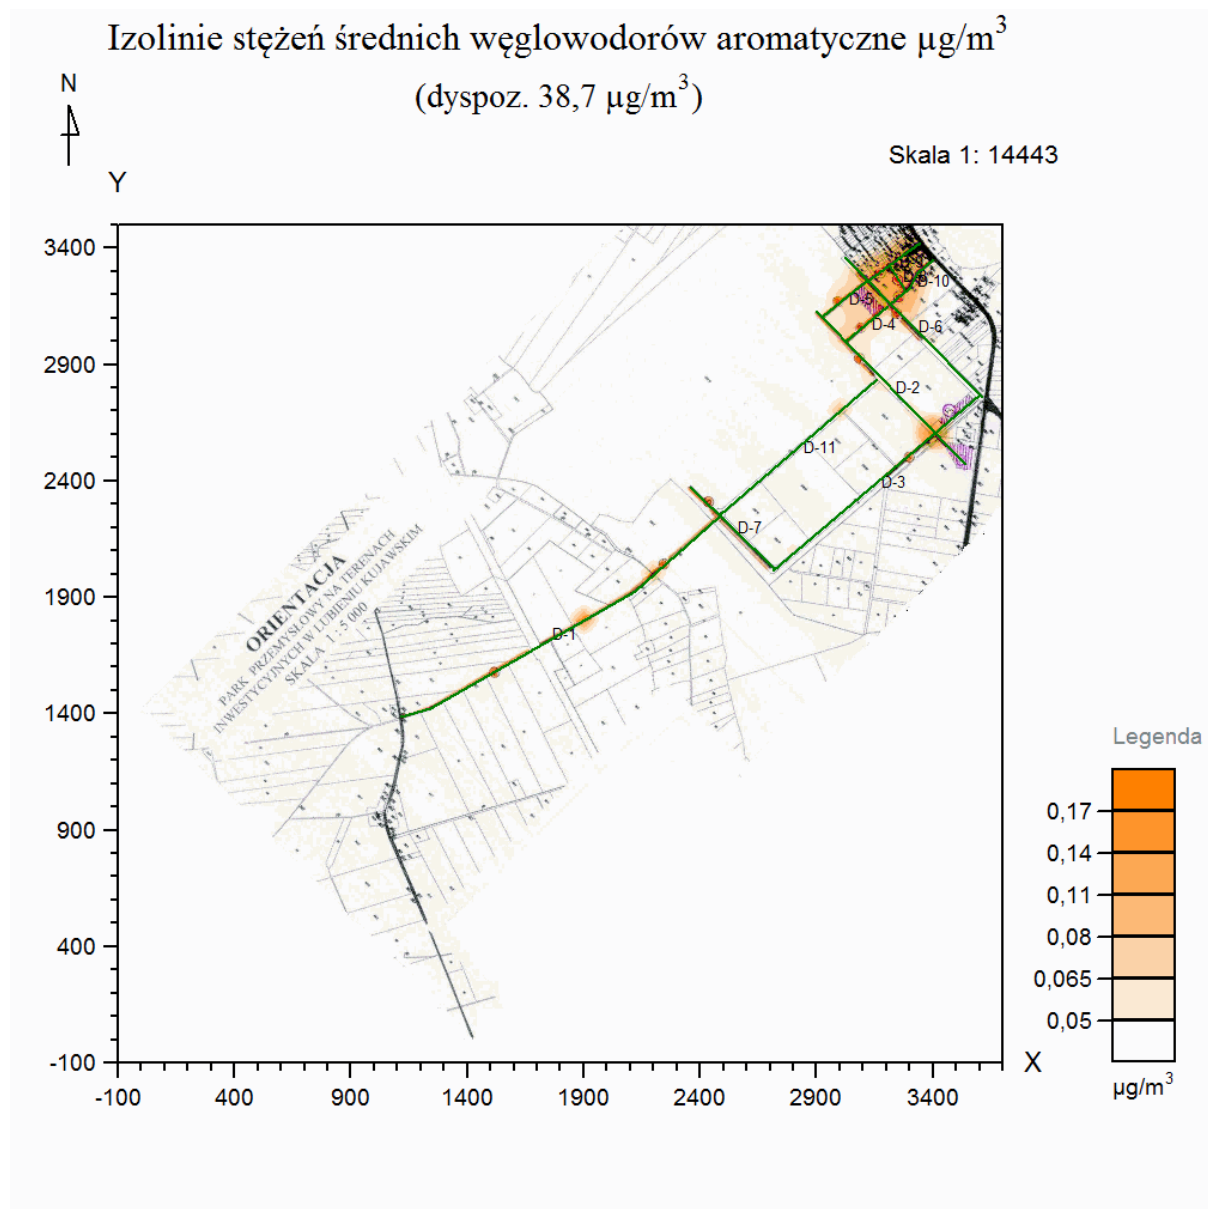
Izolinie stężeń średnich węglowodorów aromatyczne μg/m$^3$
(dyspoz. 38,7 μg/m$^3$)

N

Skala 1: 14443

Y

3400
2900
2400
1900
1400
900
400
-100

-100 400 900 1400 1900 2400 2900 3400

X

D-10
D-8
D-4
D-6
D-2
D-11
D-3
D-7
D-1

ORIENTACJA
PARK PRZEMYSŁOWY NA TERENACH INWESTYCYJNYCH W LUBIENIU KUJAWSKIM
SKALA 1:5 000

Legenda
0,17
0,14
0,11
0,08
0,065
0,05
μg/m$^3$